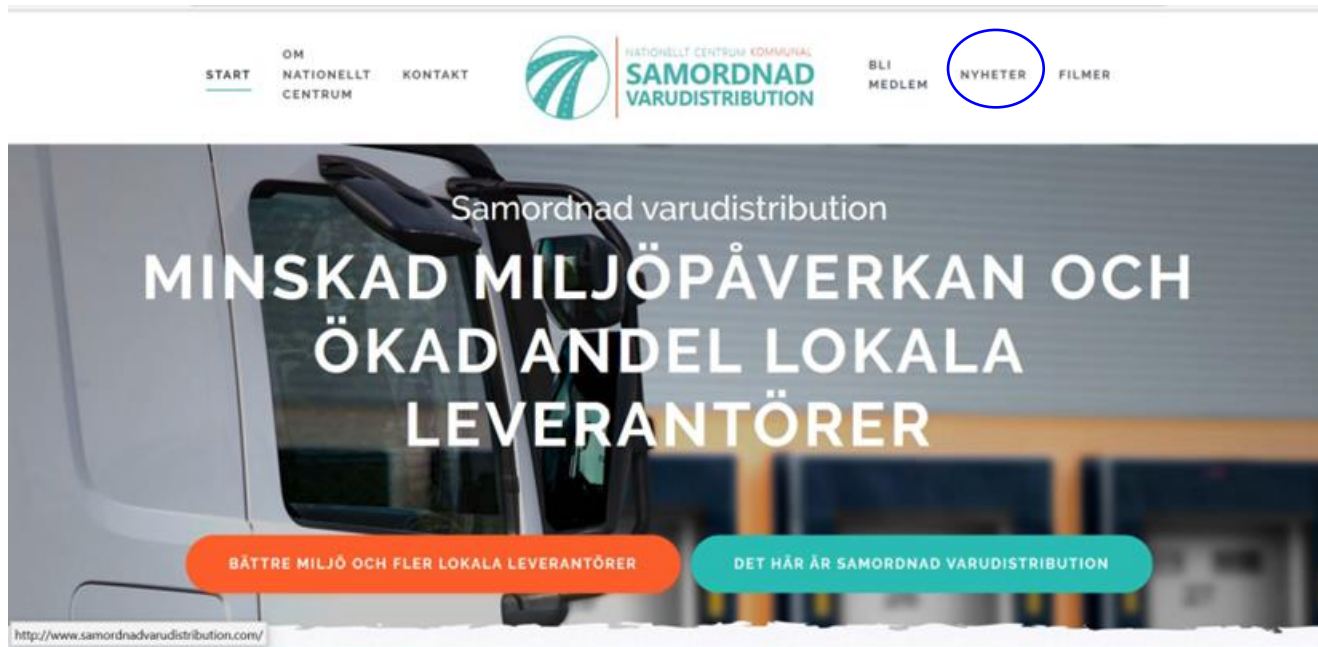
START OM NATIONELLT CENTRUM KONTAKT

NATIONELLT CENTRUM KOMMUNAL
SAMORDNAD
VARUDISTRIBUTION

BLI MEDLEM NYHETER FILMER

Samordnad varudistribution

MINSKAD MILJÖPÅVERKAN OCH ÖKAD ANDEL LOKALA LEVERANTÖRER

BÄTTRE MILJÖ OCH FLER LOKALA LEVERANTÖRER

DET HÄR ÄR SAMORDNAD VARUDISTRIBUTION

http://www.samordnadvarudistribution.com/